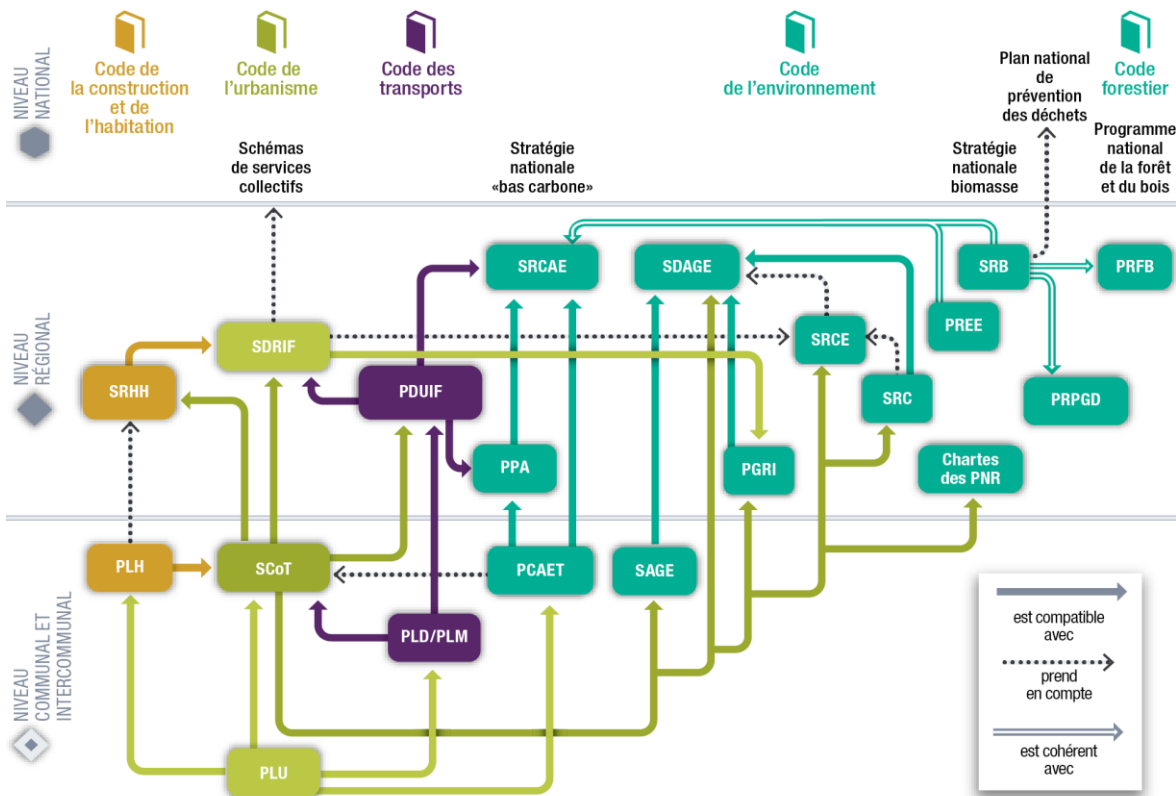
NIVEAU NATIONAL

Code de la construction et de l'habitation

Code de l'urbanisme

Code des transports

Code de l'environnement

Plan national de prévention des déchets

Code forestier

Schémas de services collectifs

Stratégie nationale «bas carbone»

Stratégie nationale biomasse

Programme national de la forêt et du bois

NIVEAU RÉGIONAL

SRCAE

SDAGE

SRB

PRFB

SDRIF

SRCE

PREE

SRHH

PDUIF

SRC

PRPGD

PPA

PGRI

Chartes des PNR

NIVEAU COMMUNAL ET INTERCOMMUNAL

PLH

SCoT

PCAET

SAGE

PLD/PLM

PLU

est compatible avec

prend en compte

est cohérent avec